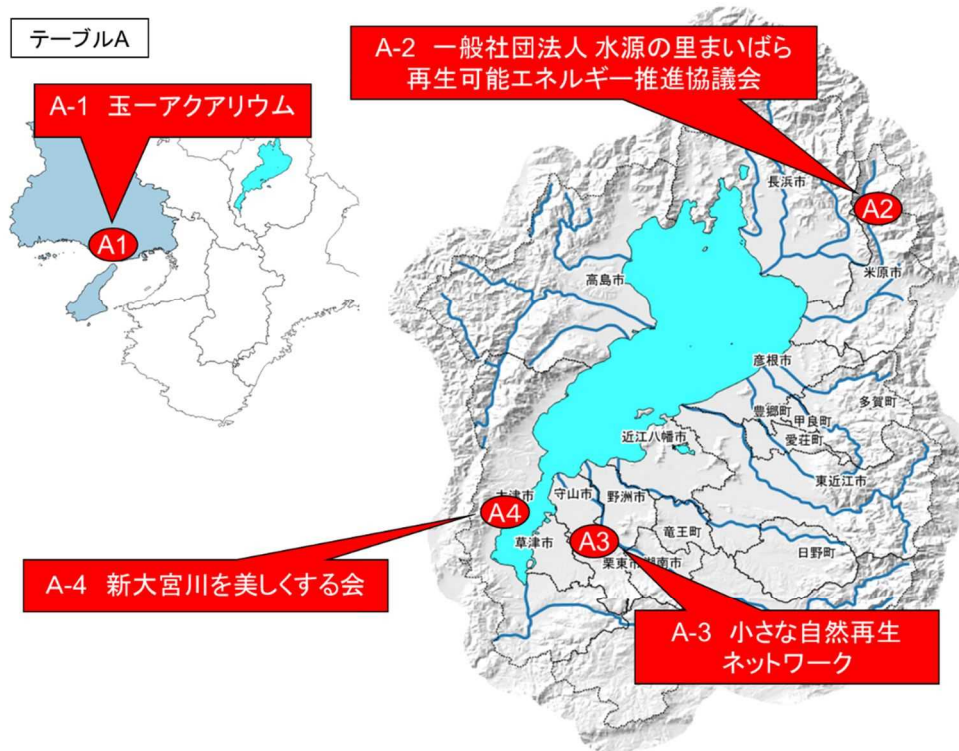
テーブルA

A-1 玉一アクアリウム

A1

A-2 一般社団法人 水源の里まいばら
再生可能エネルギー推進協議会

A2

長浜市

米原市

高島市

彦根市

多賀町

豊郷町

甲良町

愛荘町

近江八幡市

東近江市

大津市

守山市

野洲市

A4

草津市

A3

竜王町

栗東市

湖南市

日野町

A-4 新大宮川を美しくする会

A-3 小さな自然再生
ネットワーク